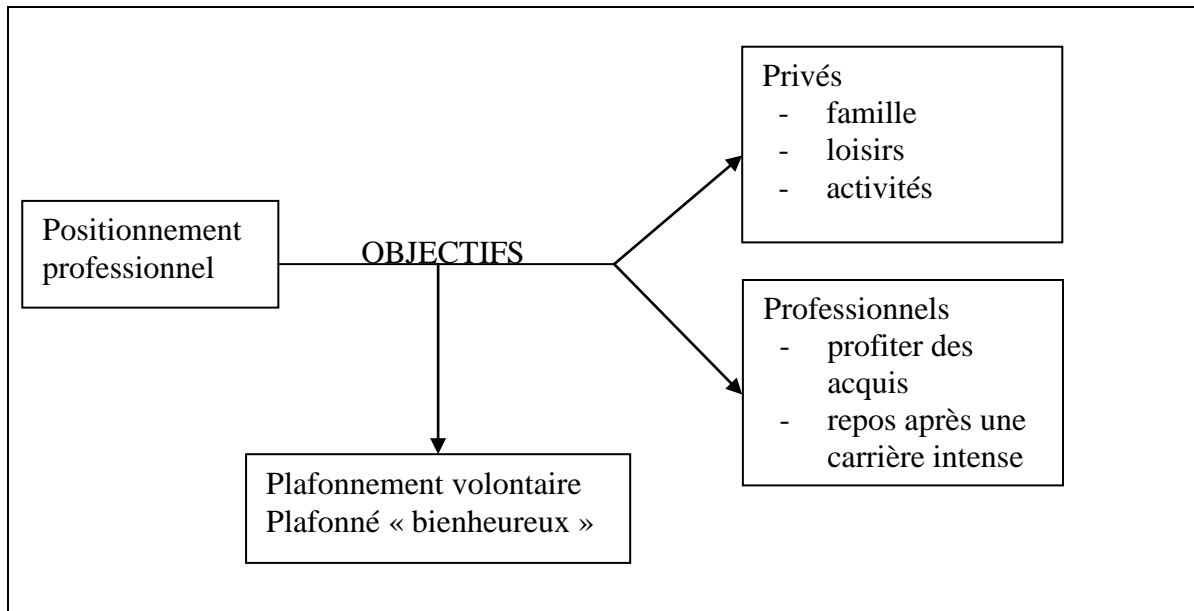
Positionnement professionnel

OBJECTIFS

Privés
- famille
- loisirs
- activités

Professionnels
- profiter des acquis
- repos après une carrière intense

Plafonnement volontaire
Plafonné « bienheureux »